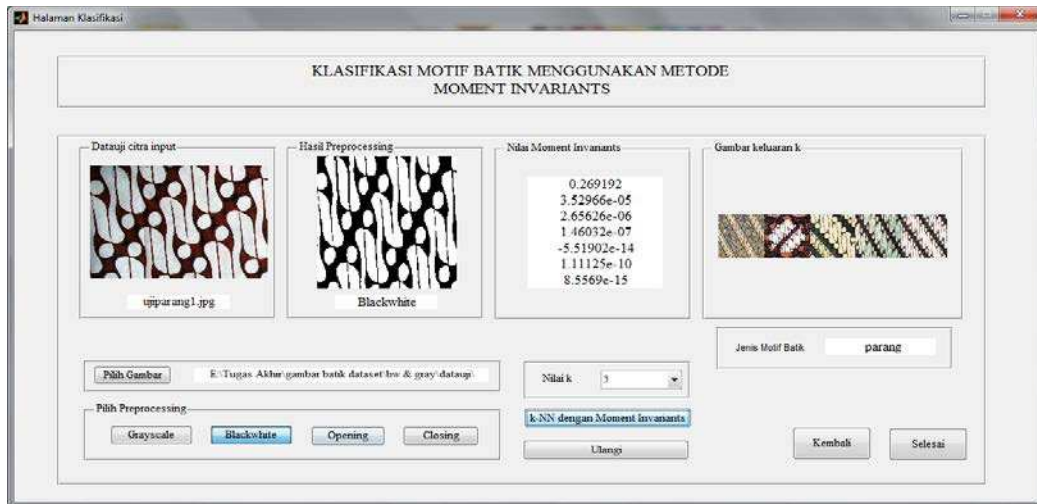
Halaman Klasifikasi

KLASIFIKASI MOTIF BATIK MENGGUNAKAN METODE MOMENT INVARIANTS

Datauji citra input

ujiparang1.jpg

Hasil Preprocessing

Blackwhite

Nilai Moment Invariants

0.269192
3.52966e-05
2.65626e-06
1.46032e-07
-5.51902e-14
1.11125e-10
8.5569e-15

Gambar keluaran k

Jenis Motif Batik parang

Pilih Gambar E:\Tugas Akhir\gambar batik dataset\bw & gray\datauji\

Nilai k 3

Pilih Preprocessing

Grayscale Blackwhite Opening Closing

k-NN dengan Moment Invariants

Ulangi

Kembali Selesai